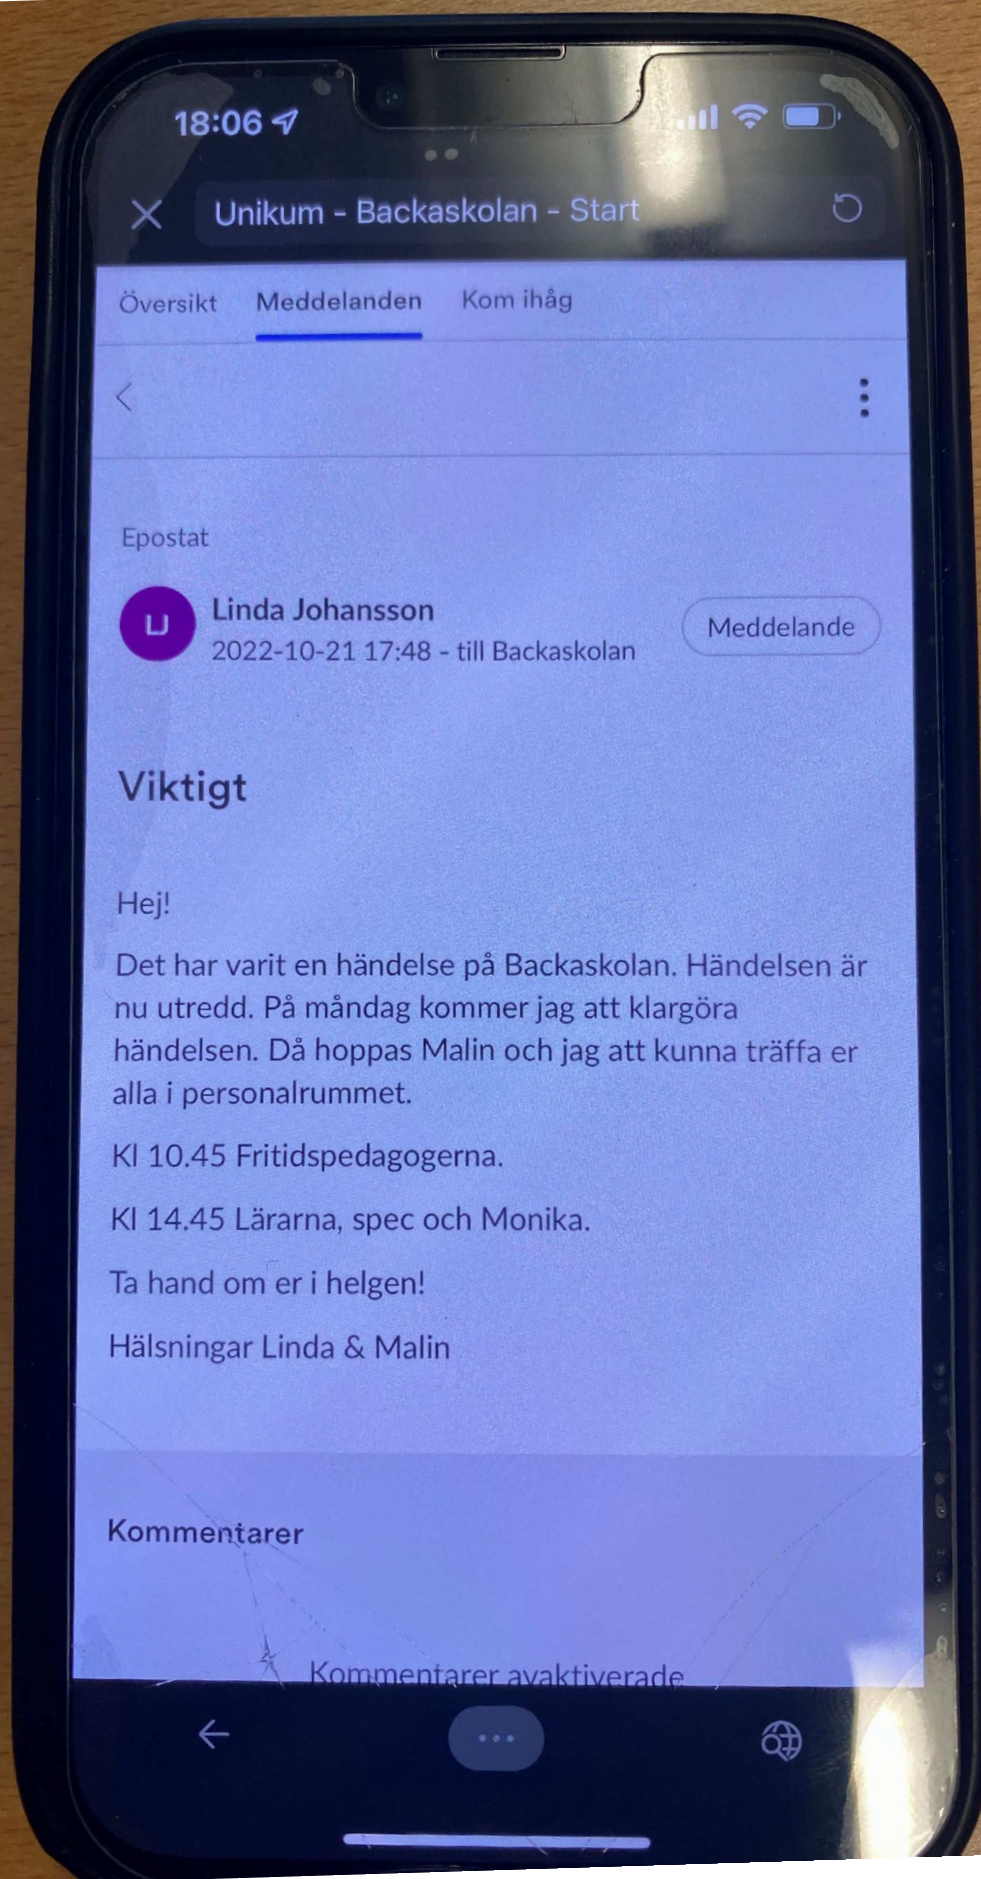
18:06

Unikum - Backaskolan - Start

Översikt Meddelanden Kom ihåg

Epostat

LJ

Linda Johansson
2022-10-21 17:48 - till Backaskolan

Meddelande

Viktigt

Hej!

Det har varit en händelse på Backaskolan. Händelsen är nu utredd. På måndag kommer jag att klargöra händelsen. Då hoppas Malin och jag att kunna träffa er alla i personalrummet.

Kl 10.45 Fritidspedagogerna.

Kl 14.45 Lärarna, spec och Monika.

Ta hand om er i helgen!

Hälsningar Linda & Malin

Kommentarer

Kommentarer avaktiverade